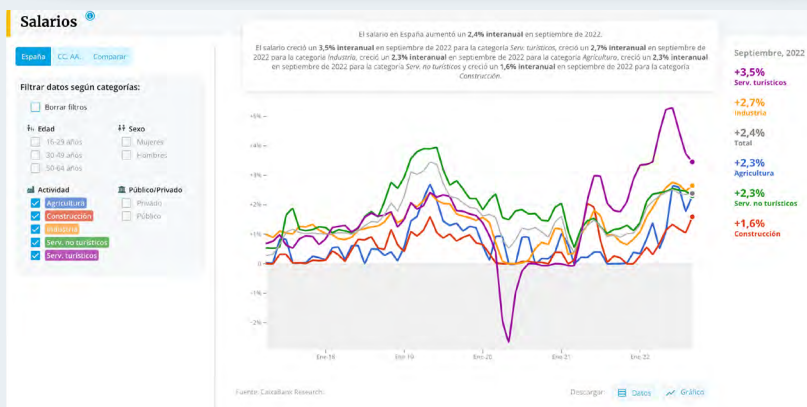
Salarios

España | CC. AA. | Comparar

Filtrar datos según categorías:

Borrar filtros

Edad
15-29 años
30-49 años
50-64 años

Sexo
Mujeres
Hombres

Actividad
Agricultura
Construcción
Industria
Serv. no turísticos
Serv. turísticos

Público/Privado
Privado
Público

El salario en España aumentó un 2,4% interanual en septiembre de 2022.

El salario creció un 3,5% interanual en septiembre de 2022 para la categoría Serv. turísticos, creció un 2,7% interanual en septiembre de 2022 para la categoría Industria, creció un 2,3% interanual en septiembre de 2022 para la categoría Agricultura, creció un 2,3% interanual en septiembre de 2022 para la categoría Serv. no turísticos y creció un 1,6% interanual en septiembre de 2022 para la categoría Construcción.

+5% +4% +3% +2% +1% 0 -1% -2%

Ene 19 Ene 19 Ene 20 Ene 21 Ene 22

Septiembre, 2022
+3,5% Serv. turísticos
+2,7% Industria
+2,4% Total
+2,3% Agricultura
+2,3% Serv. no turísticos
+1,6% Construcción

Fuente: CaixaBank Research.

Descargar: Datos Gráfico